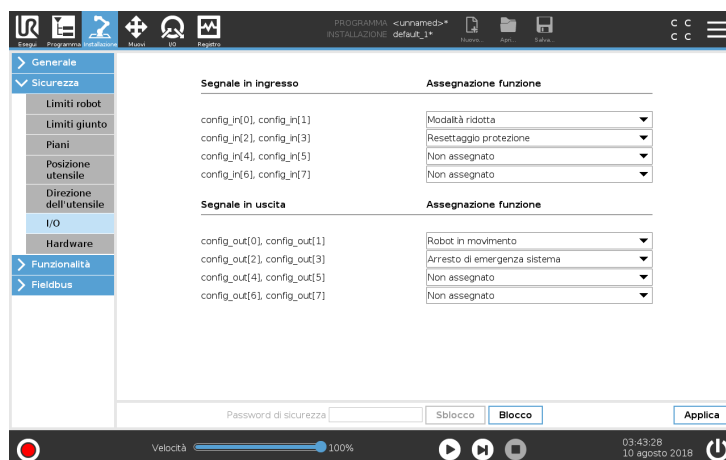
Esegui Programma Installazione Muovi I/O Registro

PROGRAMMA <unnamed>*
INSTALLAZIONE default_1*

Nuovo... Apri... Salva...

C C
C C

Generale
Sicurezza
Limiti robot
Limiti giunto
Piani
Posizione utensile
Direzione dell'utensile
I/O
Hardware
Funzionalità
Fieldbus

| Segnale in ingresso | Assegnazione funzione |
|---|---|
| config_in[0], config_in[1] | Modalità ridotta |
| config_in[2], config_in[3] | Resettaggio protezione |
| config_in[4], config_in[5] | Non assegnato |
| config_in[6], config_in[7] | Non assegnato |

| Segnale in uscita | Assegnazione funzione |
|---|---|
| config_out[0], config_out[1] | Robot in movimento |
| config_out[2], config_out[3] | Arresto di emergenza sistema |
| config_out[4], config_out[5] | Non assegnato |
| config_out[6], config_out[7] | Non assegnato |

Password di sicurezza Sblocco Blocco Applica

Velocità 100%

03:43:28
10 agosto 2018